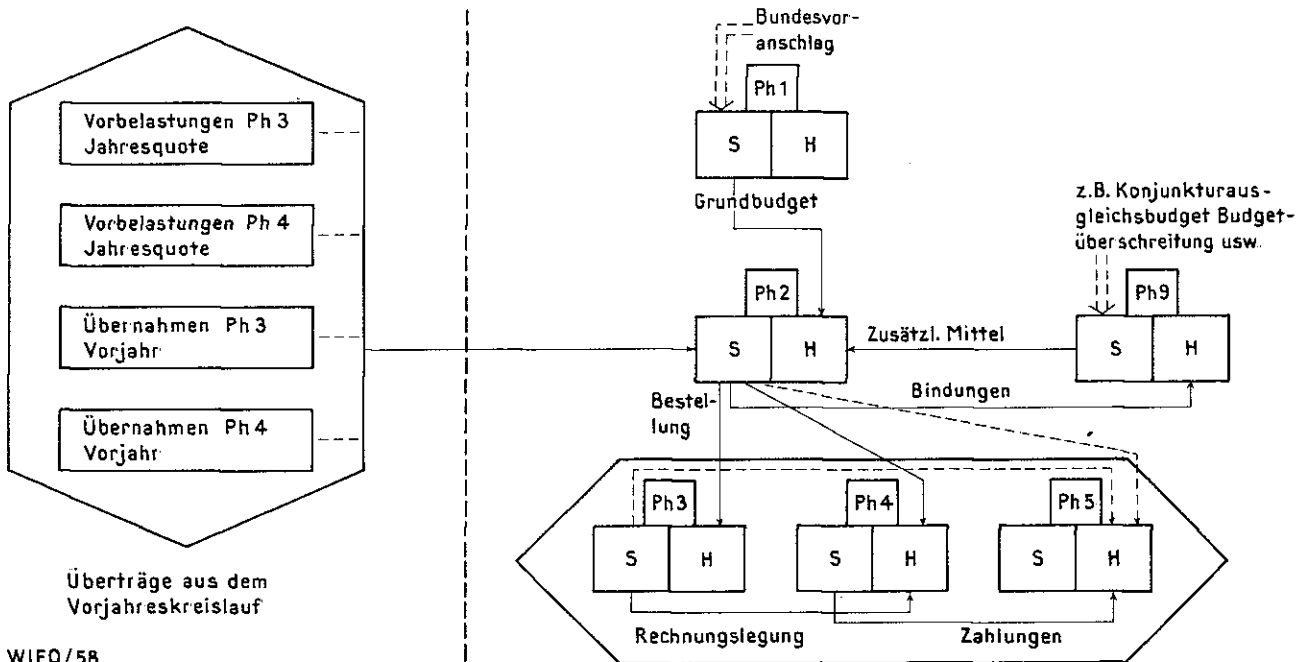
Vorbelastungen Ph 3 Jahresquote

Vorbelastungen Ph 4 Jahresquote

Übernahmen Ph 3 Vorjahr

Übernahmen Ph 4 Vorjahr

Überträge aus dem Vorjahreskreislauf

WIFO/58

Bundesvoranschlag

Ph 1

S

H

Grundbudget

z.B. Konjunkturausgleichsbudget Budgetüberschreitung usw.

Ph 2

S

H

Zusätzl. Mittel

Ph 9

S

H

Bindungen

Bestellung

Ph 3

S

H

Ph 4

S

H

Ph 5

S

H

Rechnungslegung

Zahlungen